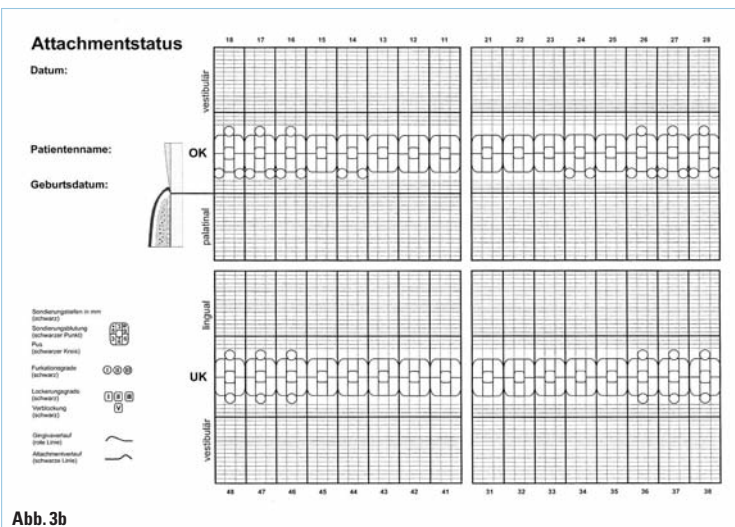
Attachmentstatus

Datum:

Patientenname:

Geburtsdatum:

18 17 16 15 14 13 12 11 21 22 23 24 25 26 27 28

vestibulär

OK

palatinal

lingual

UK

vestibulär

48 47 46 45 44 43 42 41 31 32 33 34 35 36 37 38

Sondierungstiefen in mm (schwarz)

Sondierungsblutung (schwarzer Punkt)

Pus (schwarzer Kreis)

Furkationsgrade (schwarz) I II III

Lockerungsgrade (schwarz) I II III

Verblockung (schwarz) V

Gingivaverlauf (rote Linie)

Attachmentverlauf (schwarze Linie)

Abb. 3b